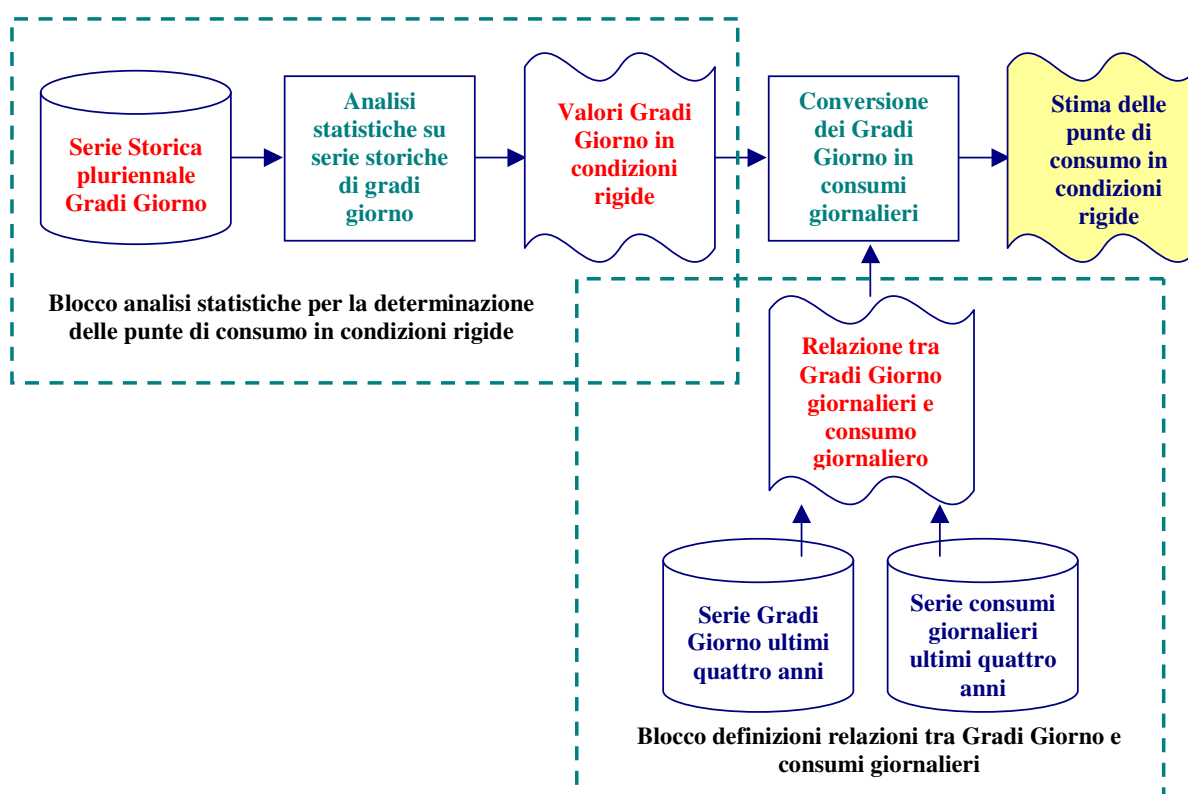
Serie Storica pluriennale Gradi Giorno

Analisi statistiche su serie storiche di gradi giorno

Valori Gradi Giorno in condizioni rigide

Conversione dei Gradi Giorno in consumi giornalieri

Stima delle punte di consumo in condizioni rigide

Blocco analisi statistiche per la determinazione delle punte di consumo in condizioni rigide

Relazione tra Gradi Giorno giornalieri e consumo giornaliero

Serie Gradi Giorno ultimi quattro anni

Serie consumi giornalieri ultimi quattro anni

Blocco definizioni relazioni tra Gradi Giorno e consumi giornalieri